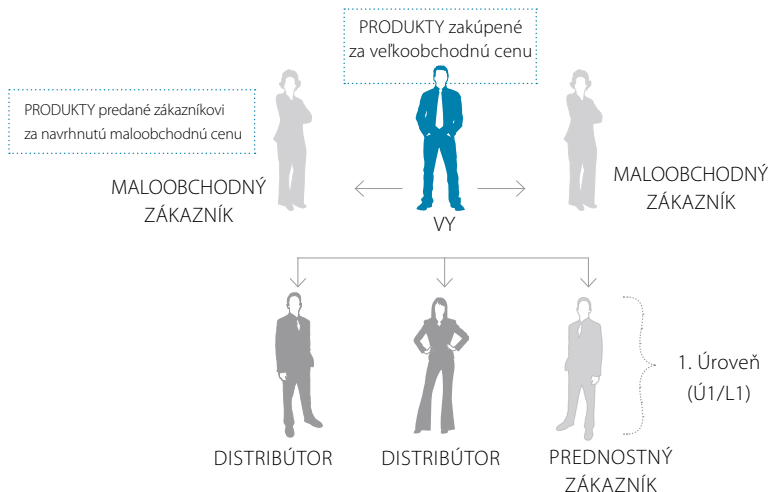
PRODUKTY zakúpené za veľkoobchodnú cenu

PRODUKTY predané zákazníkovi za navrhnutú maloobchodnú cenu

MALOOBCHODNÝ ZÁKAZNÍK

VY

MALOOBCHODNÝ ZÁKAZNÍK

DISTRIBÚTOR

DISTRIBÚTOR

PREDNOSTNÝ ZÁKAZNÍK

1. Úroveň (Ú1/L1)